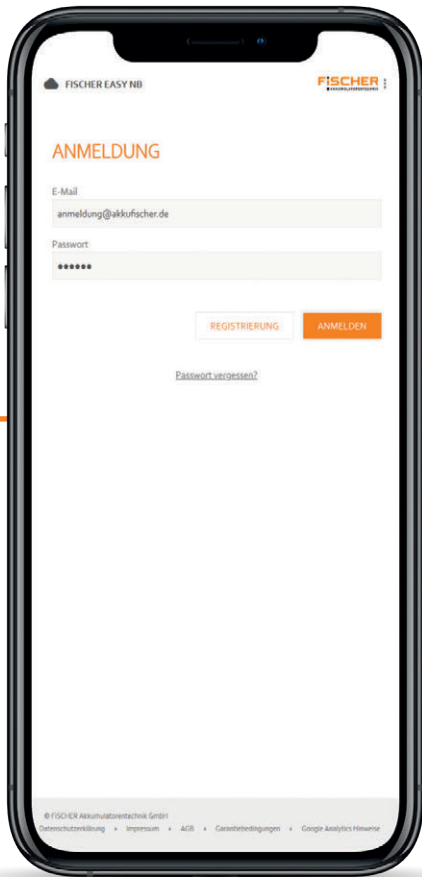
FISCHER EASY NB

FISCHER
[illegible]

ANMELDUNG

E-Mail

anmeldung@akkufischer.de

Passwort

••••••

REGISTRIERUNG

ANMELDEN

Passwort vergessen?

© FISCHER Akkumulatorentechnik GmbH
Datenschutzerklärung • Impressum • AGB • Garantiebedingungen • Google Analytics Hinweise